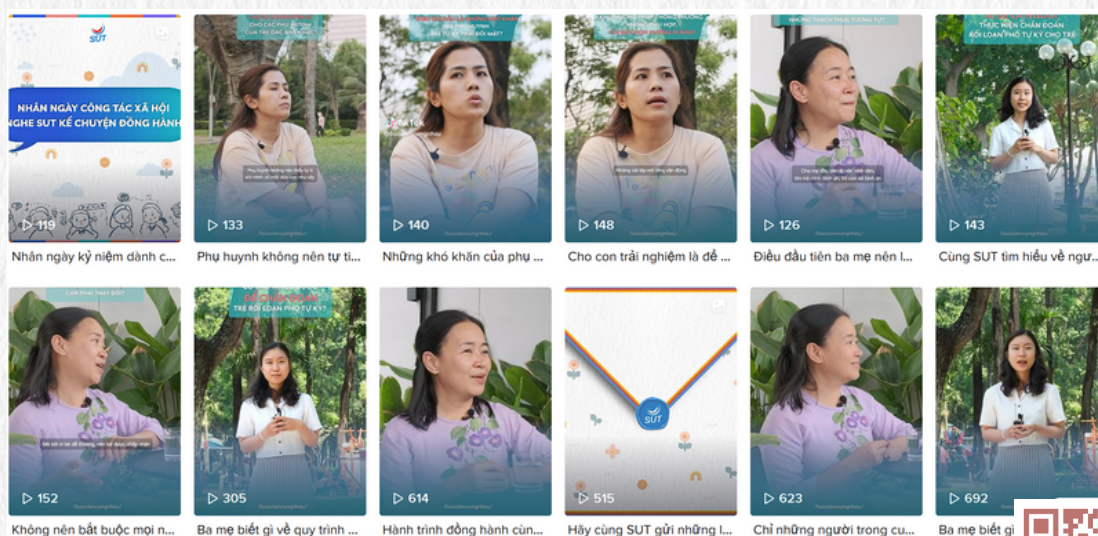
SUT
NHÂN NGÀY CÔNG TÁC XÃ HỘI NGHE SUT KỂ CHUYỆN ĐỒNG HÀNH
119
Nhân ngày kỷ niệm dành c...

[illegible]
133
Phụ huynh không nên tự tì...

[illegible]
140
Những khó khăn của phụ ...

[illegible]
148
Cho con trải nghiệm là để ...

NHỮNG THÁCH THỨC TƯƠNG TỰ?
126
Điều đầu tiên ba mẹ nên l...

THỰC HIỆN CHẨN ĐOÁN RỐI LOẠN PHỔ TỰ KỶ CHO TRẺ
143
Cùng SUT tìm hiểu về ngư...

152
Không nên bắt buộc mọi n...

ĐỂ CHẨN ĐOÁN TRẺ RỐI LOẠN PHỔ TỰ KỶ?
305
Ba mẹ biết gì về quy trình ...

614
Hành trình đồng hành cùn...

SUT
515
Hãy cùng SUT gửi những l...

623
Chỉ những người trong cu...

692
Ba mẹ biết gì